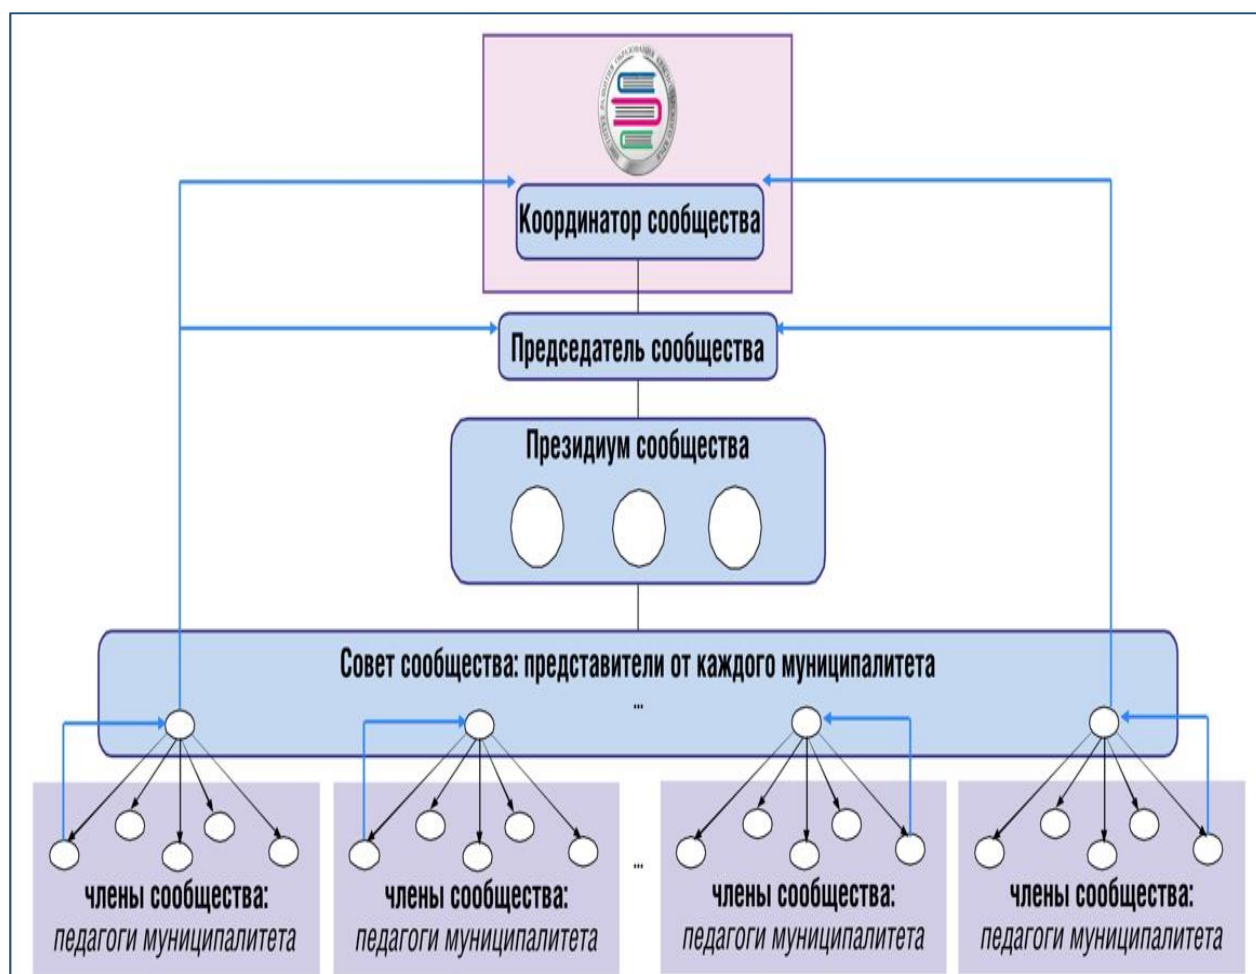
Координатор сообщества

Председатель сообщества

Президиум сообщества

Совет сообщества: представители от каждого муниципалитета

...

члены сообщества:
педагоги муниципалитета

члены сообщества:
педагоги муниципалитета

...

члены сообщества:
педагоги муниципалитета

члены сообщества:
педагоги муниципалитета